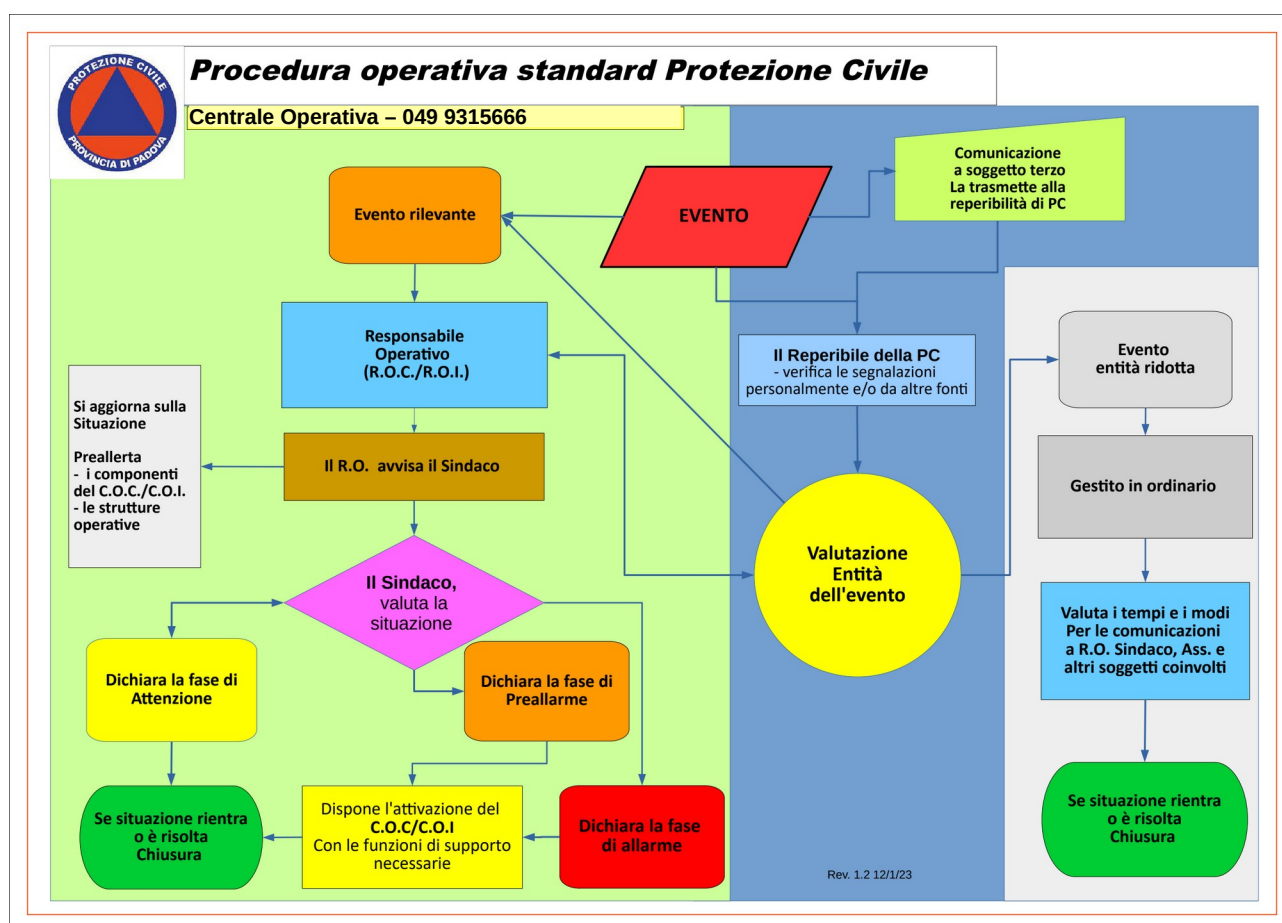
PROTEZIONE CIVILE
PROVINCIA DI PADOVA

Procedura operativa standard Protezione Civile

Centrale Operativa – 049 9315666

Evento rilevante

EVENTO

Comunicazione a soggetto terzo La trasmette alla reperibilità di PC

Responsabile Operativo (R.O.C./R.O.I.)

Il Reperibile della PC
- verifica le segnalazioni personalmente e/o da altre fonti

Evento entità ridotta

Si aggiorna sulla Situazione

Preallerta
- i componenti del C.O.C./C.O.I.
- le strutture operative

Il R.O. avvisa il Sindaco

Gestito in ordinario

Valutazione Entità dell'evento

Il Sindaco, valuta la situazione

Valuta i tempi e i modi Per le comunicazioni a R.O. Sindaco, Ass. e altri soggetti coinvolti

Dichiara la fase di Attenzione

Dichiara la fase di Preallarme

Se situazione rientra o è risolta Chiusura

Dispone l'attivazione del C.O.C/C.O.I Con le funzioni di supporto necessarie

Dichiara la fase di allarme

Se situazione rientra o è risolta Chiusura

Rev. 1.2 12/1/23